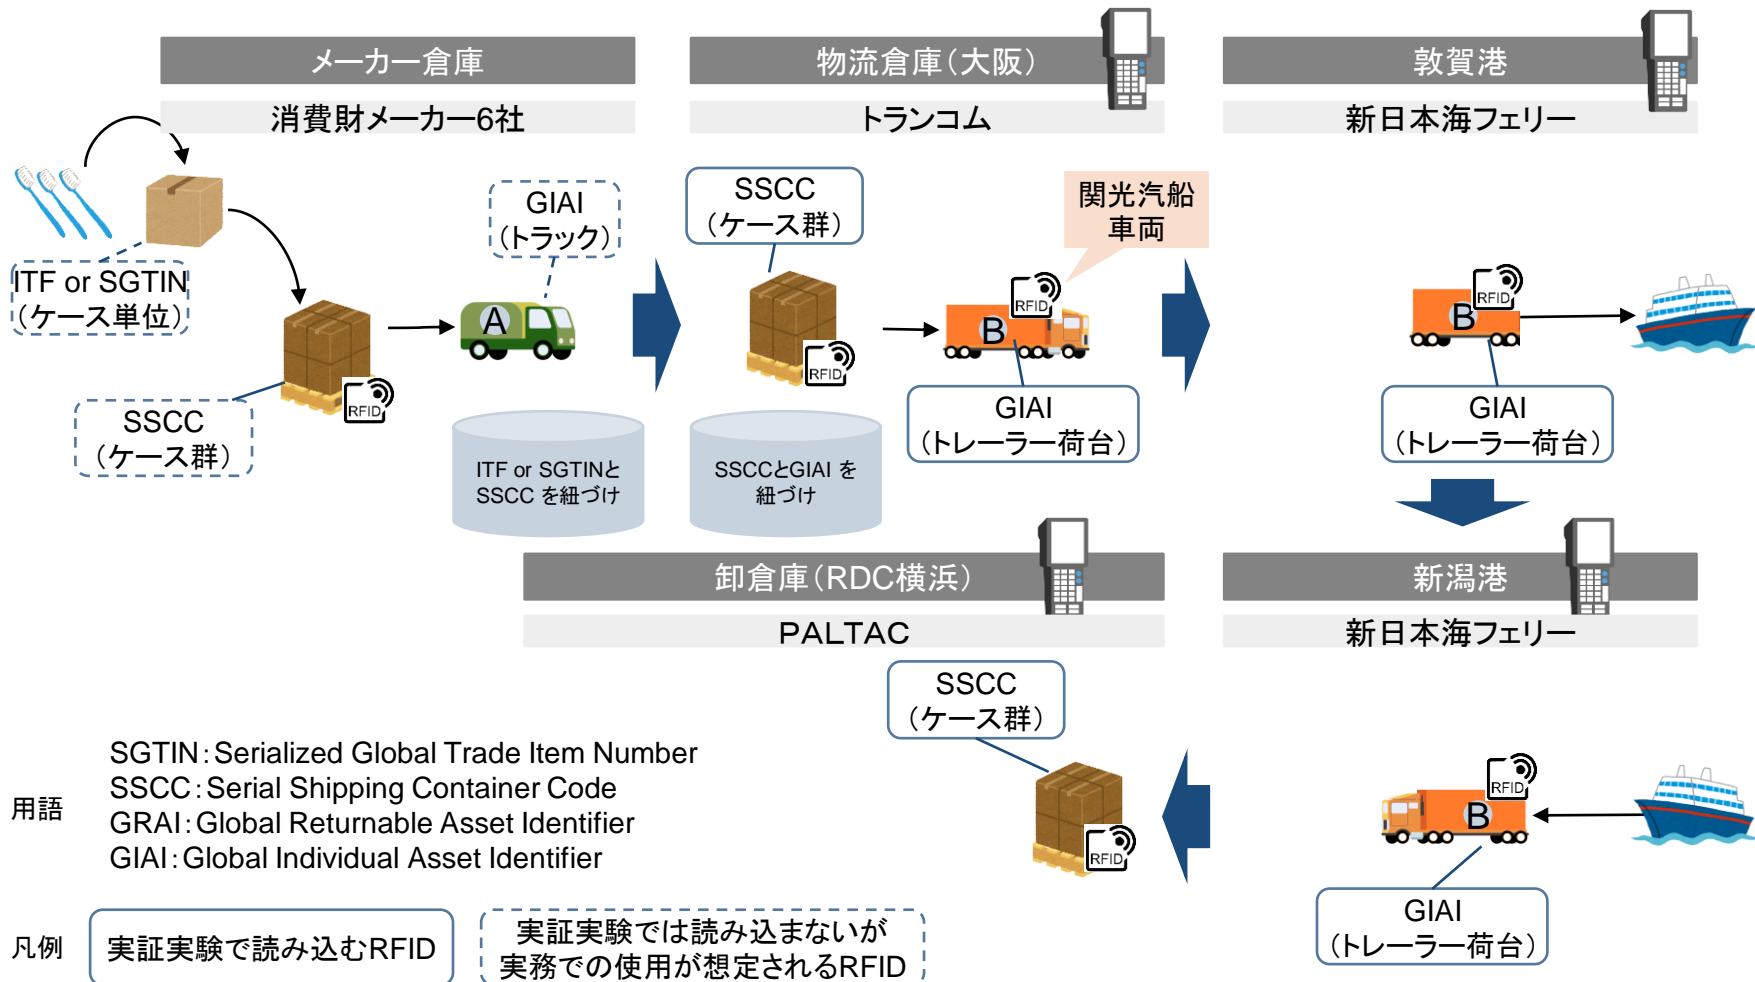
メーカー倉庫

消費財メーカー6社

物流倉庫（大阪）

トランコム

敦賀港

新日本海フェリー

ITF or SGTIN（ケース単位）

SSCC（ケース群）

RFID

GIAI（トラック）

A

SSCC（ケース群）

RFID

関光汽船車両

RFID

B

GIAI（トレーラー荷台）

RFID

B

GIAI（トレーラー荷台）

ITF or SGTINとSSCC を紐づけ

SSCCとGIAI を紐づけ

卸倉庫（RDC横浜）

PALTAC

新潟港

新日本海フェリー

SSCC（ケース群）

RFID

RFID

B

GIAI（トレーラー荷台）

用語

SGTIN：Serialized Global Trade Item Number
SSCC：Serial Shipping Container Code
GRAI：Global Returnable Asset Identifier
GIAI：Global Individual Asset Identifier

凡例

実証実験で読み込むRFID

実証実験では読み込まないが実務での使用が想定されるRFID